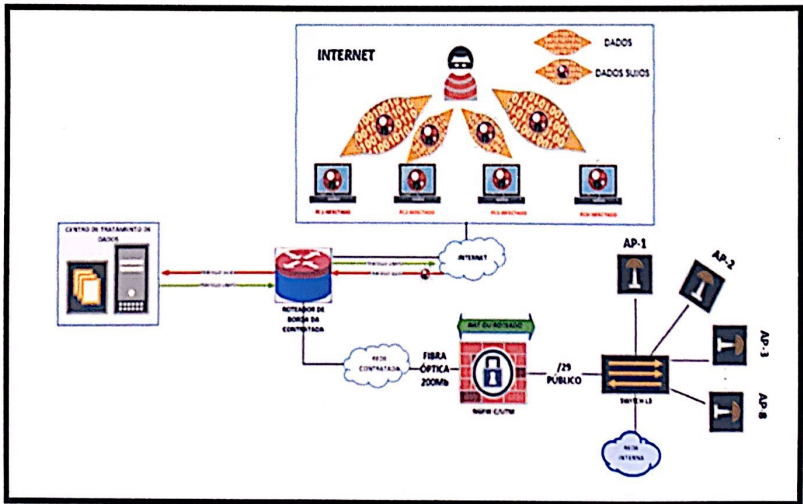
INTERNET

DADOS

DADOS SUJOS

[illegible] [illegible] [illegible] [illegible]

CENTRO DE TRATAMENTO DE DADOS

INTERNET

ROTEADOR DE BORDA DA CONTRATADA

NAT DU ROTEADO

REDE CONTRATADA

FIBRA ÓPTICA 200Mb

/29 PÚBLICO

AP-1

AP-2

AP-3

AP 8

SWITCH L3

REDE INTERNA